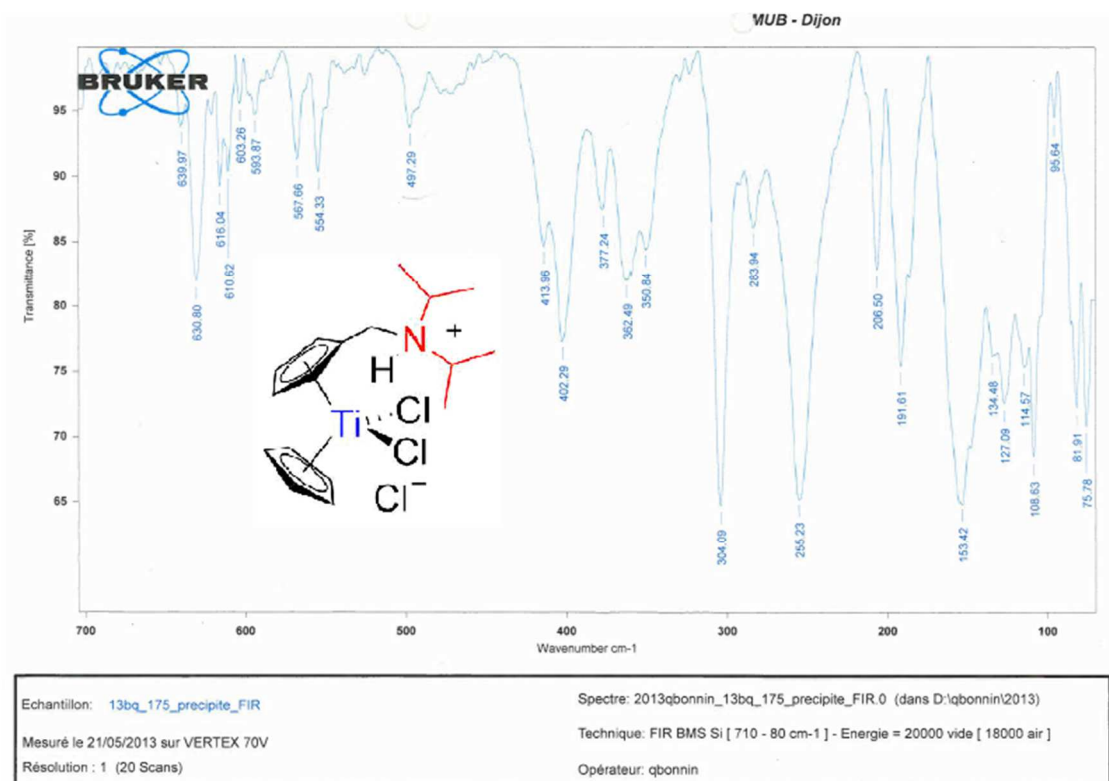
MUB - Dijon

BRUKER

Transmittance [%]

95
90
85
80
75
70
65

639.97
630.80
616.04
610.62
603.26
593.87
567.66
554.33
497.29
413.96
402.29
377.24
362.49
350.84
304.09
283.94
255.23
206.50
191.61
153.42
134.48
127.09
114.57
108.63
95.64
81.91
75.78

N $^+$
H
Ti
Cl
Cl
Cl$^-$

700 600 500 400 300 200 100
Wavenumber cm-1

Echantillon: 13bq_175_precipite_FIR
Mesuré le 21/05/2013 sur VERTEX 70V
Résolution : 1 (20 Scans)

Spectre: 2013qbonnin_13bq_175_precipite_FIR.0 (dans D:\qbonnin\2013)
Technique: FIR BMS Si [ 710 - 80 cm-1 ] - Energie = 20000 vide [ 18000 air ]
Opérateur: qbonnin